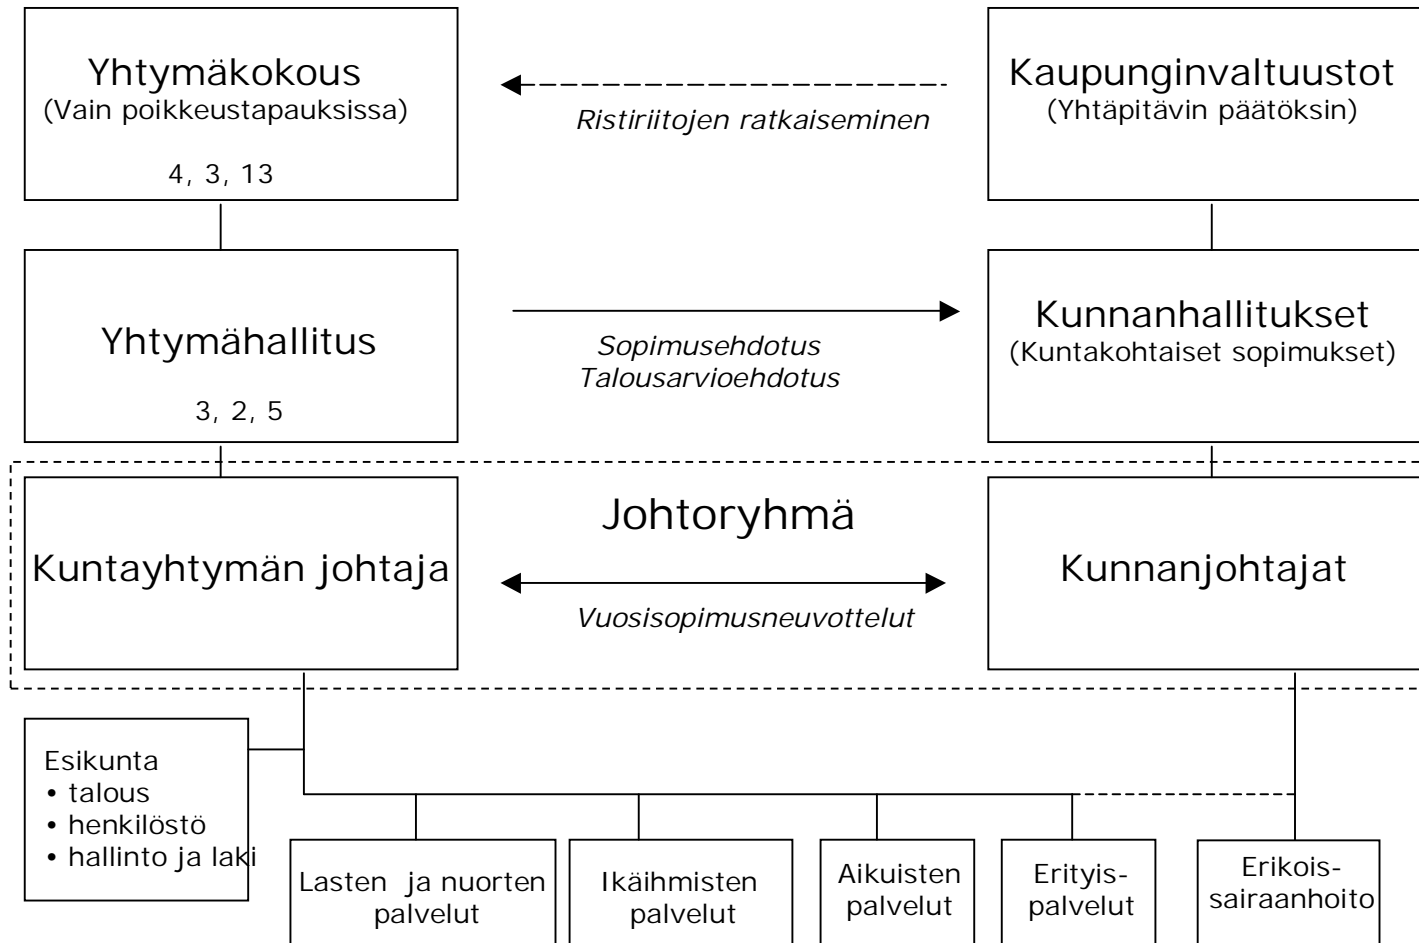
Yhtymäkokous
(Vain poikkeustapauksissa)
4, 3, 13

Ristiriitojen ratkaiseminen

Kaupunginvaltuustot
(Yhtäpitävin päätöksin)

Yhtymähallitus
3, 2, 5

Sopimusehdotus
Talousarvioehdotus

Kunnanhallitukset
(Kuntakohtaiset sopimukset)

Johtoryhmä

Kuntayhtymän johtaja

Vuosisopimusneuvottelut

Kunnanjohtajat

Esikunta
• talous
• henkilöstö
• hallinto ja laki

Lasten ja nuorten palvelut

Ikäihmisten palvelut

Aikuisten palvelut

Erityispalvelut

Erikoissairaanhoito